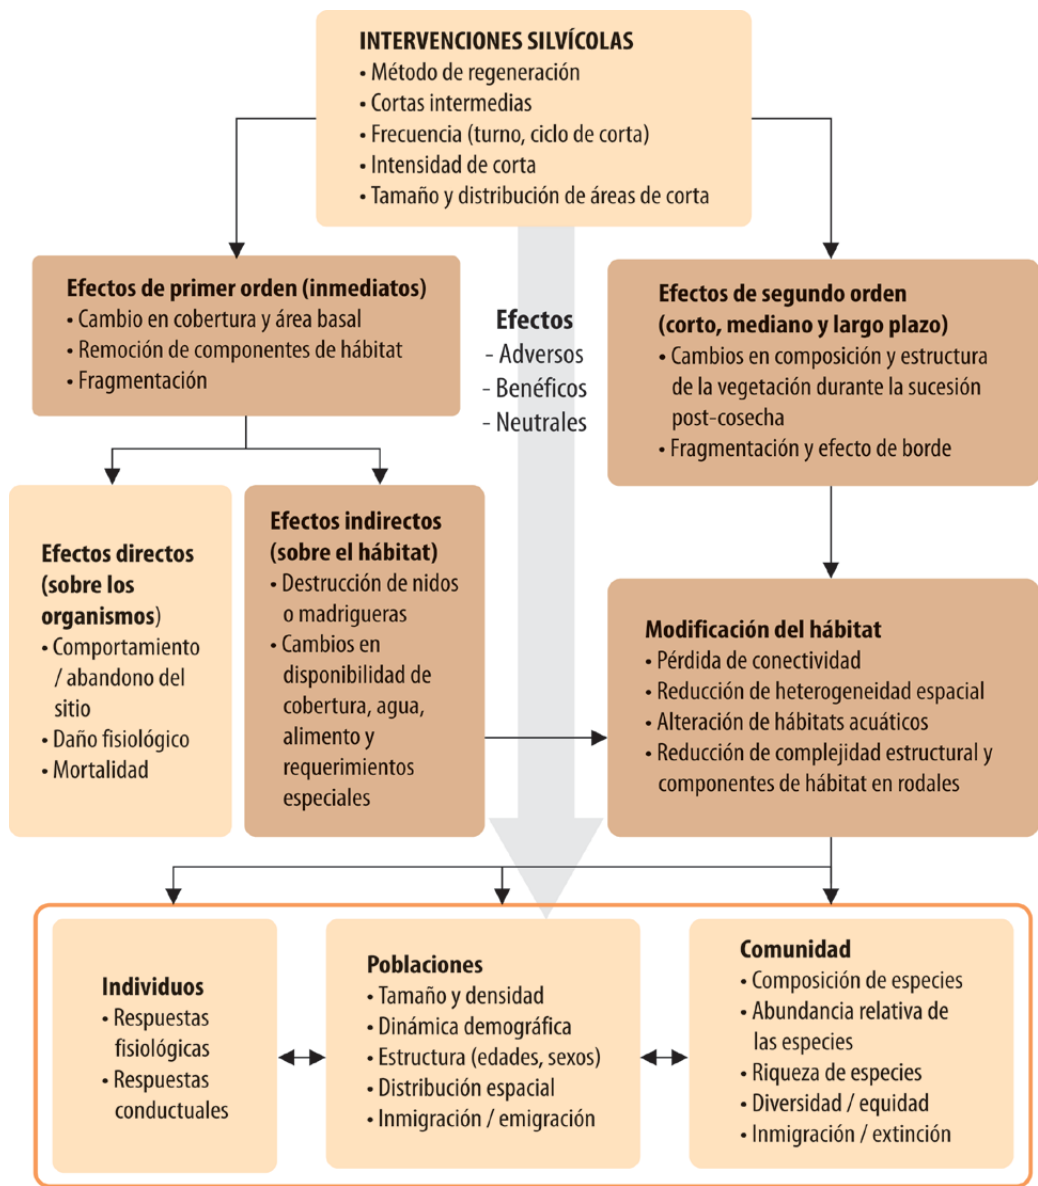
INTERVENCIONES SILVÍCOLAS
• Método de regeneración
• Cortas intermedias
• Frecuencia (turno, ciclo de corta)
• Intensidad de corta
• Tamaño y distribución de áreas de corta

Efectos de primer orden (inmediatos)
• Cambio en cobertura y área basal
• Remoción de componentes de hábitat
• Fragmentación

Efectos
- Adversos
- Benéficos
- Neutrales

Efectos de segundo orden (corto, mediano y largo plazo)
• Cambios en composición y estructura de la vegetación durante la sucesión post-cosecha
• Fragmentación y efecto de borde

Efectos directos (sobre los organismos)
• Comportamiento / abandono del sitio
• Daño fisiológico
• Mortalidad

Efectos indirectos (sobre el hábitat)
• Destrucción de nidos o madrigueras
• Cambios en disponibilidad de cobertura, agua, alimento y requerimientos especiales

Modificación del hábitat
• Pérdida de conectividad
• Reducción de heterogeneidad espacial
• Alteración de hábitats acuáticos
• Reducción de complejidad estructural y componentes de hábitat en rodales

Individuos
• Respuestas fisiológicas
• Respuestas conductuales

Poblaciones
• Tamaño y densidad
• Dinámica demográfica
• Estructura (edades, sexos)
• Distribución espacial
• Inmigración / emigración

Comunidad
• Composición de especies
• Abundancia relativa de las especies
• Riqueza de especies
• Diversidad / equidad
• Inmigración / extinción